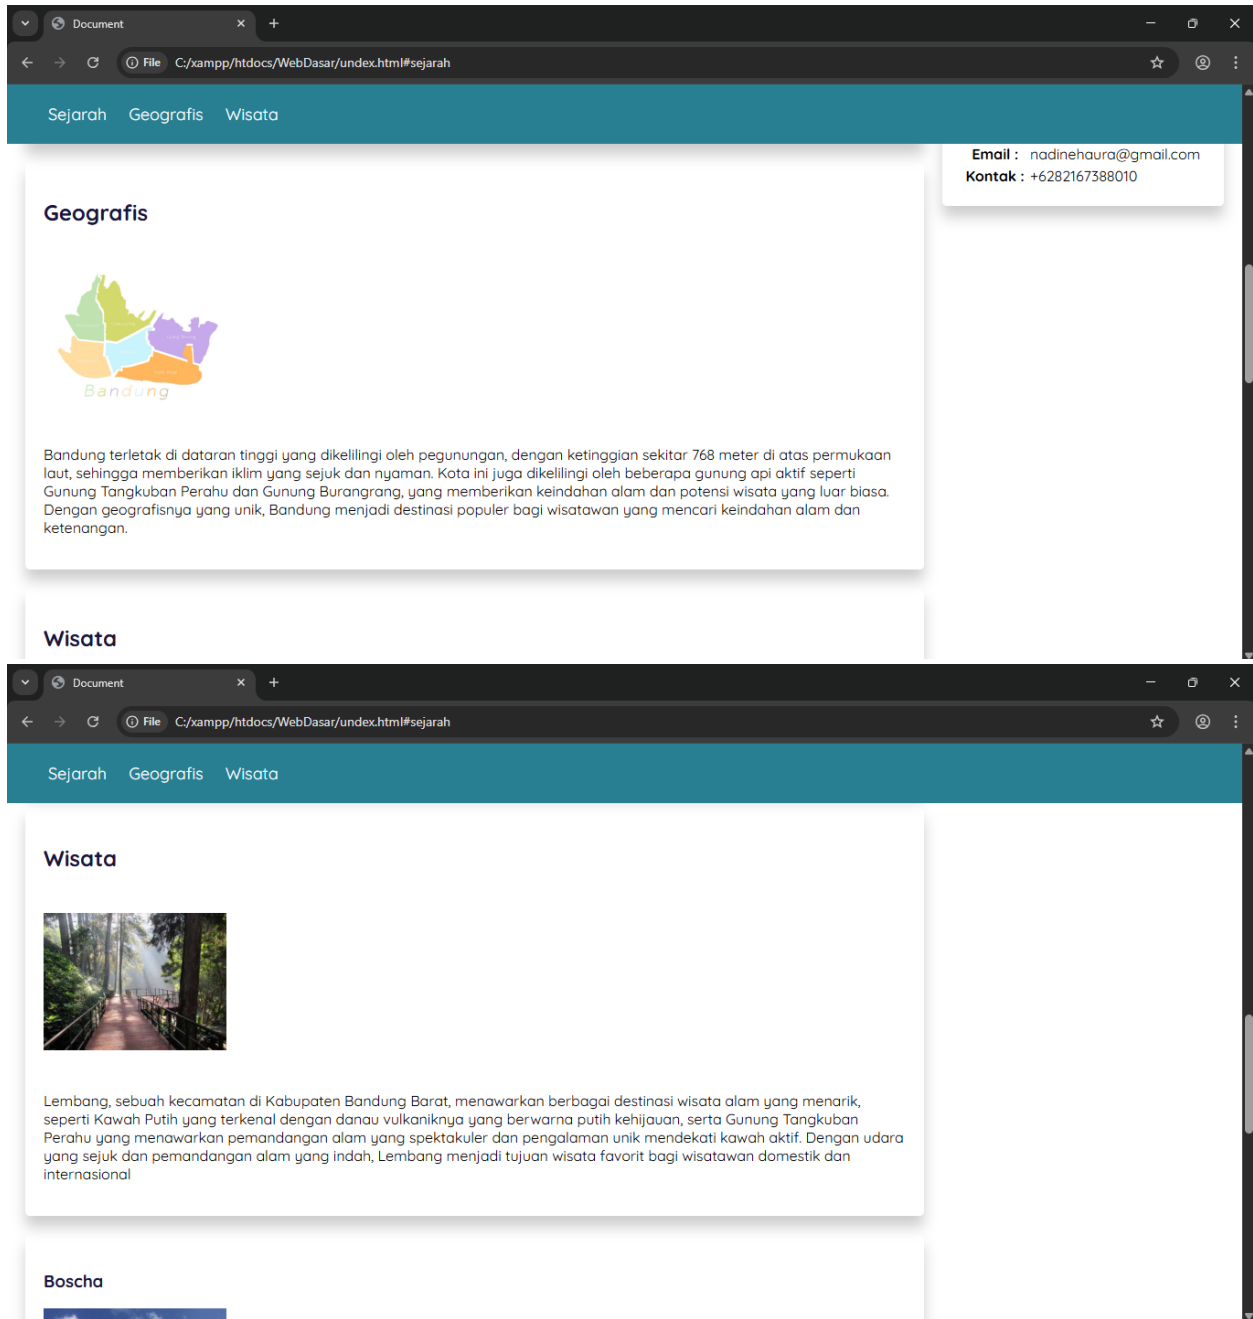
Document

File C:/xampp/htdocs/WebDasar/undex.html#sejarah

Sejarah Geografis Wisata

Email : nadinehaura@gmail.com
Kontak : +6282167388010

Geografis

Bandung

Bandung terletak di dataran tinggi yang dikelilingi oleh pegunungan, dengan ketinggian sekitar 768 meter di atas permukaan laut, sehingga memberikan iklim yang sejuk dan nyaman. Kota ini juga dikelilingi oleh beberapa gunung api aktif seperti Gunung Tangkuban Perahu dan Gunung Burangrang, yang memberikan keindahan alam dan potensi wisata yang luar biasa. Dengan geografisnya yang unik, Bandung menjadi destinasi populer bagi wisatawan yang mencari keindahan alam dan ketenangan.

Wisata

Document

File C:/xampp/htdocs/WebDasar/undex.html#sejarah

Sejarah Geografis Wisata

Wisata

Lembang, sebuah kecamatan di Kabupaten Bandung Barat, menawarkan berbagai destinasi wisata alam yang menarik, seperti Kawah Putih yang terkenal dengan danau vulkaniknya yang berwarna putih kehijauan, serta Gunung Tangkuban Perahu yang menawarkan pemandangan alam yang spektakuler dan pengalaman unik mendekati kawah aktif. Dengan udara yang sejuk dan pemandangan alam yang indah, Lembang menjadi tujuan wisata favorit bagi wisatawan domestik dan internasional

Boscha